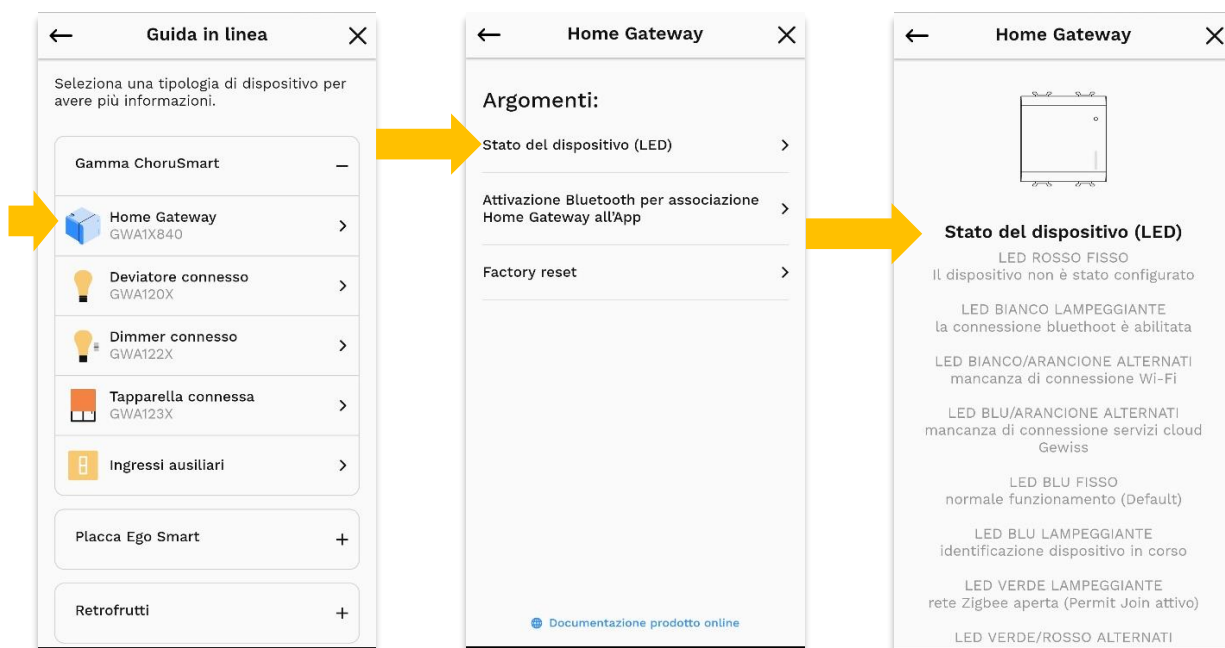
← Guida in linea ✕

Seleziona una tipologia di dispositivo per avere più informazioni.

Gamma ChoruSmart –

Home Gateway
GWA1X840 >

Deviatore connesso
GWA120X >

Dimmer connesso
GWA122X >

Tapparella connessa
GWA123X >

Ingressi ausiliari >

Placca Ego Smart +

Retrofrutti +

← Home Gateway ✕

Argomenti:

Stato del dispositivo (LED) >

Attivazione Bluetooth per associazione Home Gateway all'App >

Factory reset >

Documentazione prodotto online

← Home Gateway ✕

Stato del dispositivo (LED)

LED ROSSO FISSO
Il dispositivo non è stato configurato

LED BIANCO LAMPEGGIANTE
la connessione bluethoot è abilitata

LED BIANCO/ARANCIONE ALTERNATI
mancanza di connessione Wi-Fi

LED BLU/ARANCIONE ALTERNATI
mancanza di connessione servizi cloud Gewiss

LED BLU FISSO
normale funzionamento (Default)

LED BLU LAMPEGGIANTE
identificazione dispositivo in corso

LED VERDE LAMPEGGIANTE
rete Zigbee aperta (Permit Join attivo)

LED VERDE/ROSSO ALTERNATI